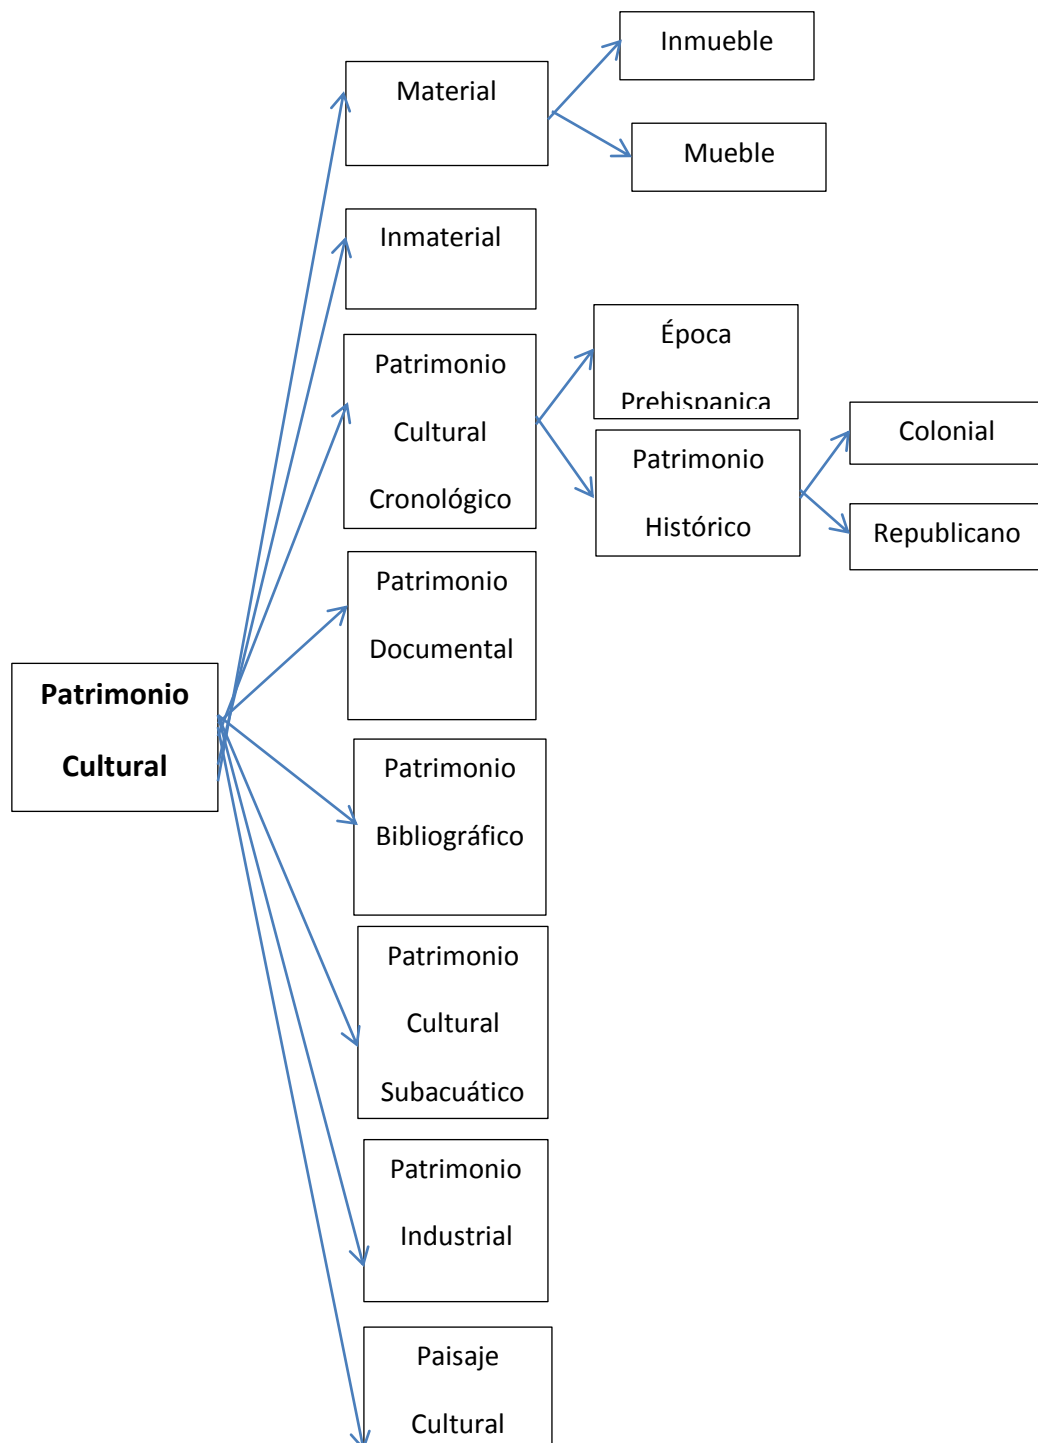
Material

Inmueble

Mueble

Inmaterial

Patrimonio Cultural Cronológico

Época Prehispanica

Patrimonio Histórico

Colonial

Republicano

Patrimonio Documental

Patrimonio Cultural

Patrimonio Bibliográfico

Patrimonio Cultural Subacuático

Patrimonio Industrial

Paisaje Cultural